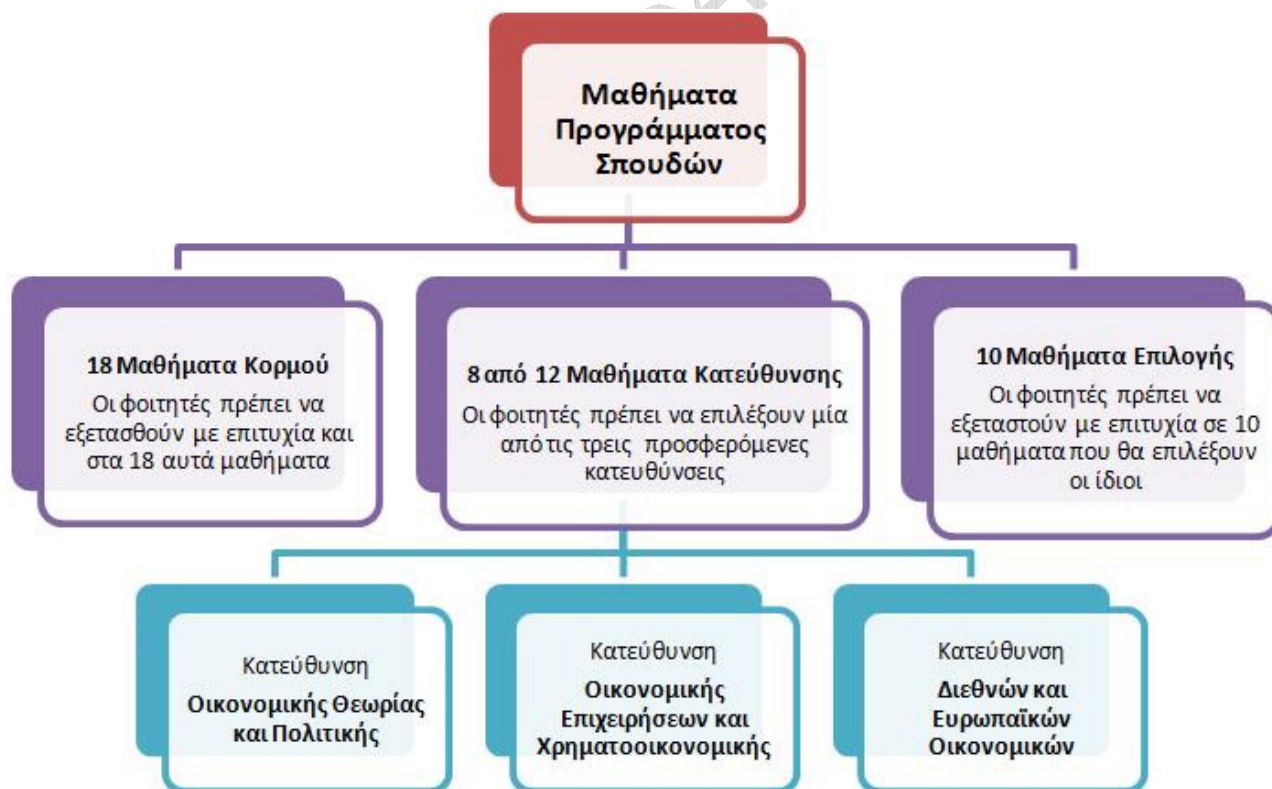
Μαθήματα Προγράμματος Σπουδών

18 Μαθήματα Κορμού
Οι φοιτητές πρέπει να εξετασθούν με επιτυχία και στα 18 αυτά μαθήματα

8 από 12 Μαθήματα Κατεύθυνσης
Οι φοιτητές πρέπει να επιλέξουν μία από τις τρεις προσφερόμενες κατευθύνσεις

10 Μαθήματα Επιλογής
Οι φοιτητές πρέπει να εξεταστούν με επιτυχία σε 10 μαθήματα που θα επιλέξουν οι ίδιοι

Κατεύθυνση
Οικονομικής Θεωρίας και Πολιτικής

Κατεύθυνση
Οικονομικής Επιχειρήσεων και Χρηματοοικονομικής

Κατεύθυνση
Διεθνών και Ευρωπαϊκών Οικονομικών